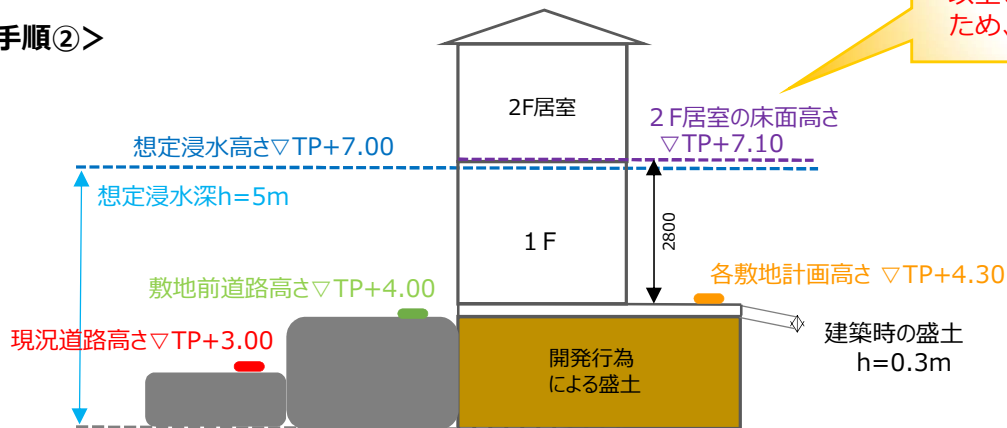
手順②＞

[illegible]
ため、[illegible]

2F居室

２F居室の床面高さ
▽TP+7.10

想定浸水高さ▽TP+7.00

想定浸水深h=5m

1F

2800

敷地前道路高さ▽TP+4.00

各敷地計画高さ ▽TP+4.30

現況道路高さ▽TP+3.00

開発行為
による盛土

建築時の盛土
h=0.3m